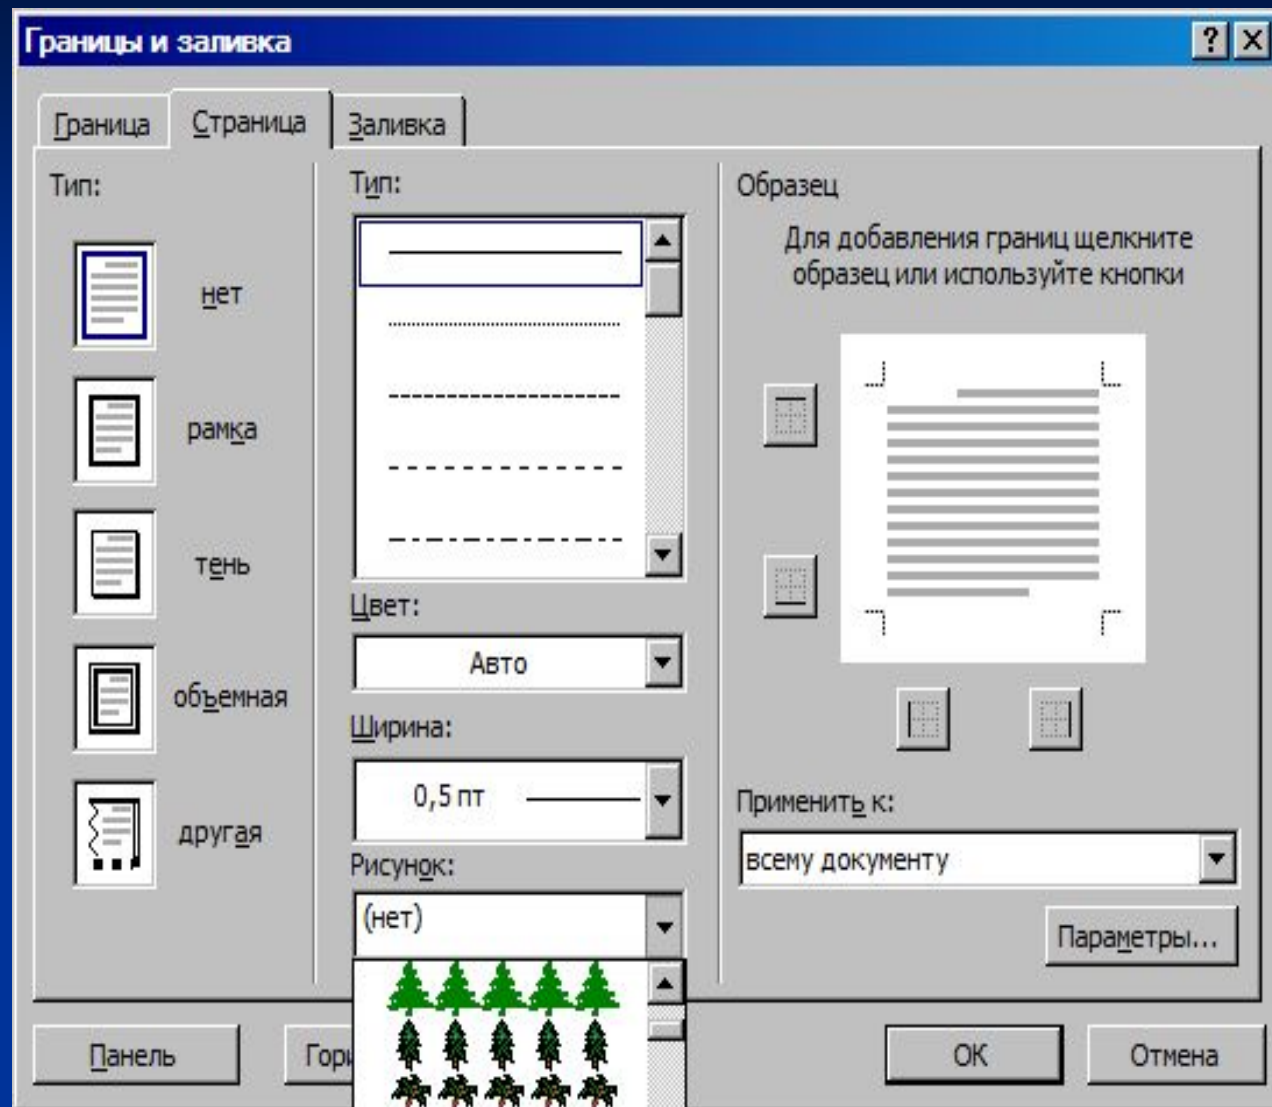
Границы и заливка
?
Граница
Страница
Заливка
Тип:
нет
рамка
тень
объемная
другая
Тип:
Цвет:
Авто
Ширина:
0,5 пт
Рисунок:
(нет)
Образец
Для добавления границ щелкните образец или используйте кнопки
Применить к:
всему документу
Параметры...
Панель
Гор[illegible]
ОК
Отмена